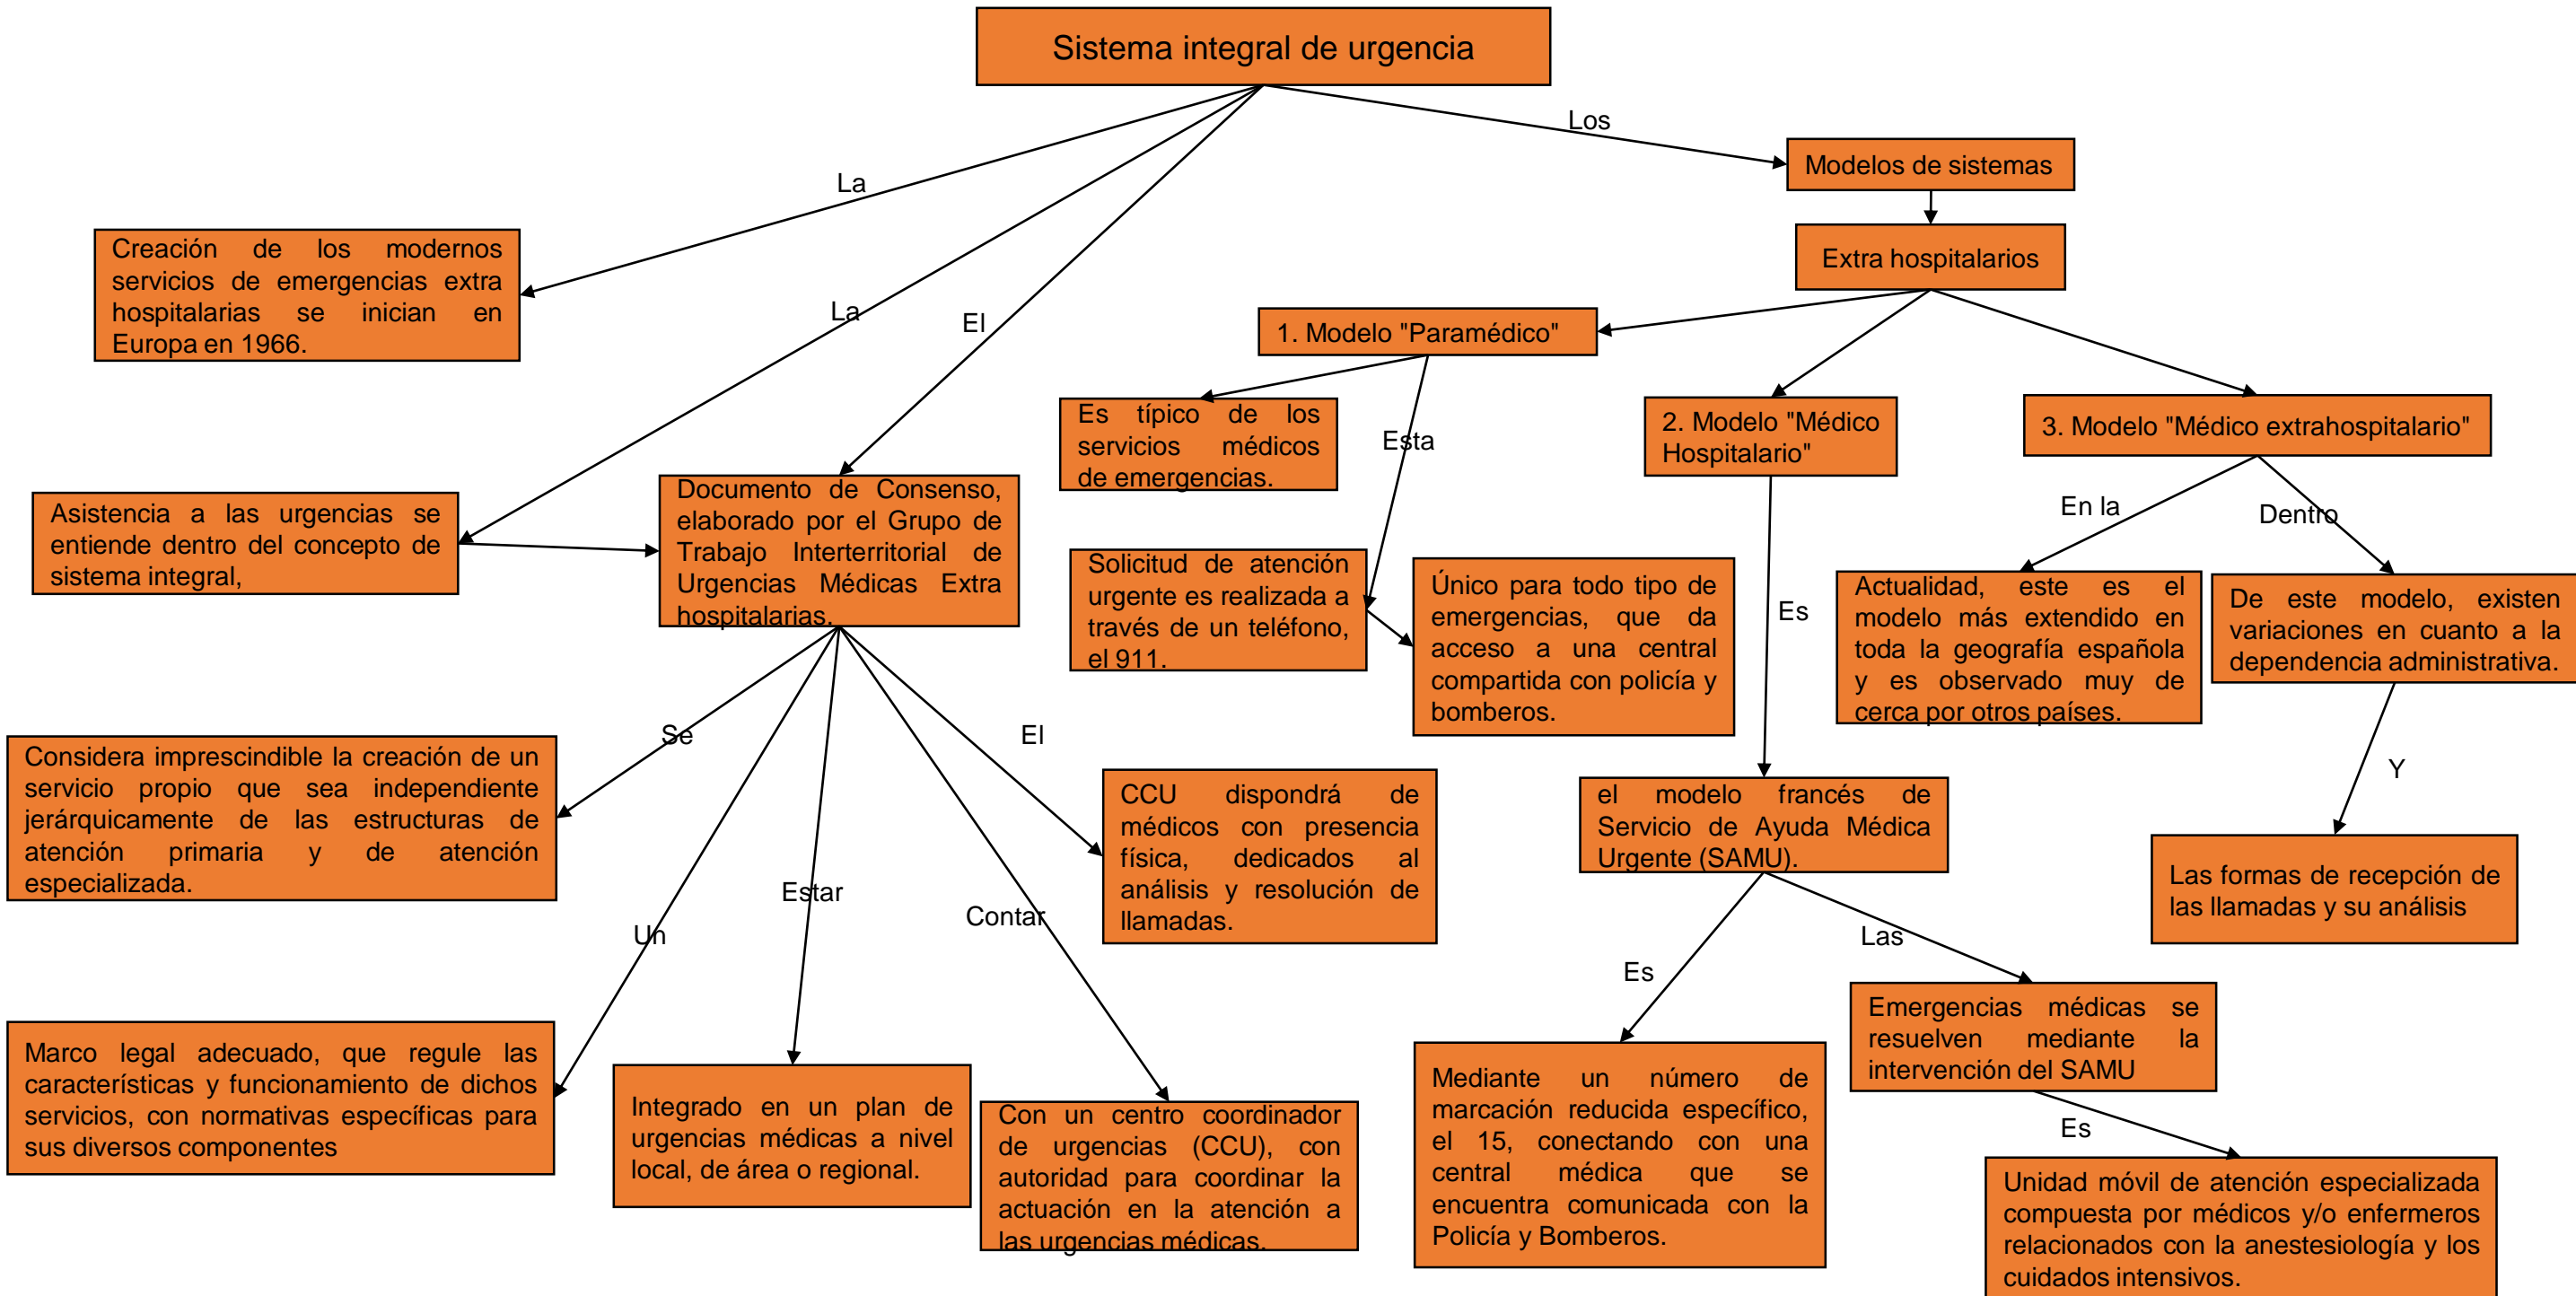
Sistema integral de urgencia

La

Creación de los modernos servicios de emergencias extra hospitalarias se inician en Europa en 1966.

La

Asistencia a las urgencias se entiende dentro del concepto de sistema integral,

El

Documento de Consenso, elaborado por el Grupo de Trabajo Interterritorial de Urgencias Médicas Extra hospitalarias.

Se

Considera imprescindible la creación de un servicio propio que sea independiente jerárquicamente de las estructuras de atención primaria y de atención especializada.

Un

Marco legal adecuado, que regule las características y funcionamiento de dichos servicios, con normativas específicas para sus diversos componentes

Estar

Integrado en un plan de urgencias médicas a nivel local, de área o regional.

Contar

Con un centro coordinador de urgencias (CCU), con autoridad para coordinar la actuación en la atención a las urgencias médicas.

El

CCU dispondrá de médicos con presencia física, dedicados al análisis y resolución de llamadas.

Los

Modelos de sistemas

Extra hospitalarios

1. Modelo "Paramédico"

Es típico de los servicios médicos de emergencias.

Esta

Solicitud de atención urgente es realizada a través de un teléfono, el 911.

Único para todo tipo de emergencias, que da acceso a una central compartida con policía y bomberos.

2. Modelo "Médico Hospitalario"

Es

el modelo francés de Servicio de Ayuda Médica Urgente (SAMU).

Es

Mediante un número de marcación reducida específico, el 15, conectando con una central médica que se encuentra comunicada con la Policía y Bomberos.

Las

Emergencias médicas se resuelven mediante la intervención del SAMU

Es

Unidad móvil de atención especializada compuesta por médicos y/o enfermeros relacionados con la anestesiología y los cuidados intensivos.

3. Modelo "Médico extrahospitalario"

En la

Actualidad, este es el modelo más extendido en toda la geografía española y es observado muy de cerca por otros países.

Dentro

De este modelo, existen variaciones en cuanto a la dependencia administrativa.

Y

Las formas de recepción de las llamadas y su análisis